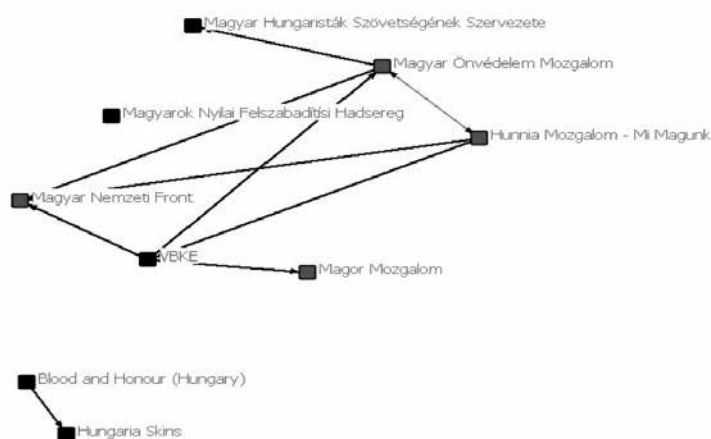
Magyar Hungaristák Szövetségének Szervezete

Magyar Önvédelem Mozgalom

Magyarok Nyilai Felszabadítási Hadsereg

Hunnia Mozgalom - Mi Magunk

Magyar Nemzeti Front

VBKE

Magor Mozgalom

Blood and Honour (Hungary)

Hungaria Skins